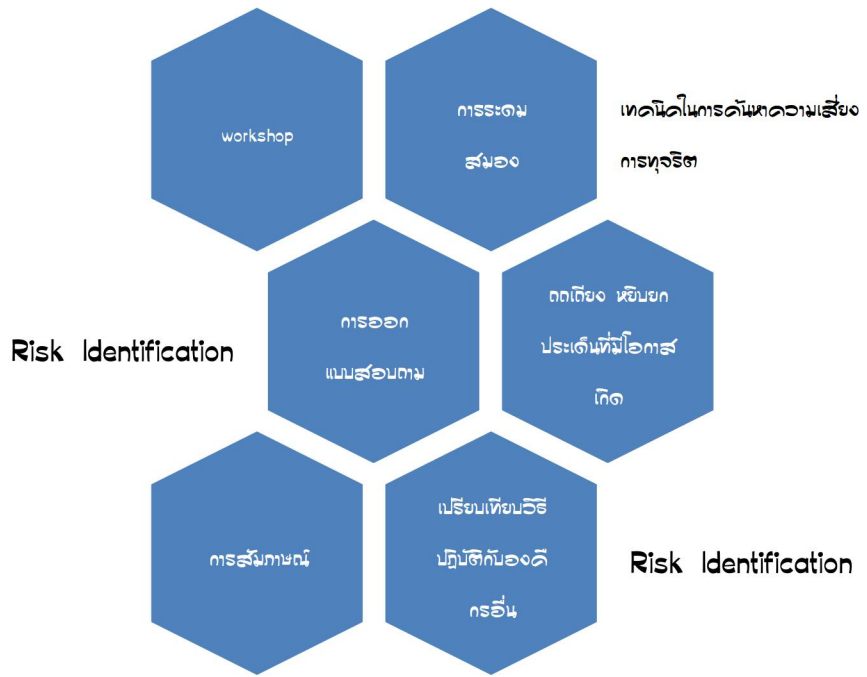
workshop

การระดม สมอง

เทคนิคในการค้นหาความเสี่ยง การทุจริต

Risk Identification

การออก แบบสอบถาม

ถกเถียง หยิบยก ประเด็นที่มีโอกาส เกิด

การสัมภาษณ์

เปรียบเทียบวิธี ปฏิบัติกับองค์ กรอื่น

Risk Identification